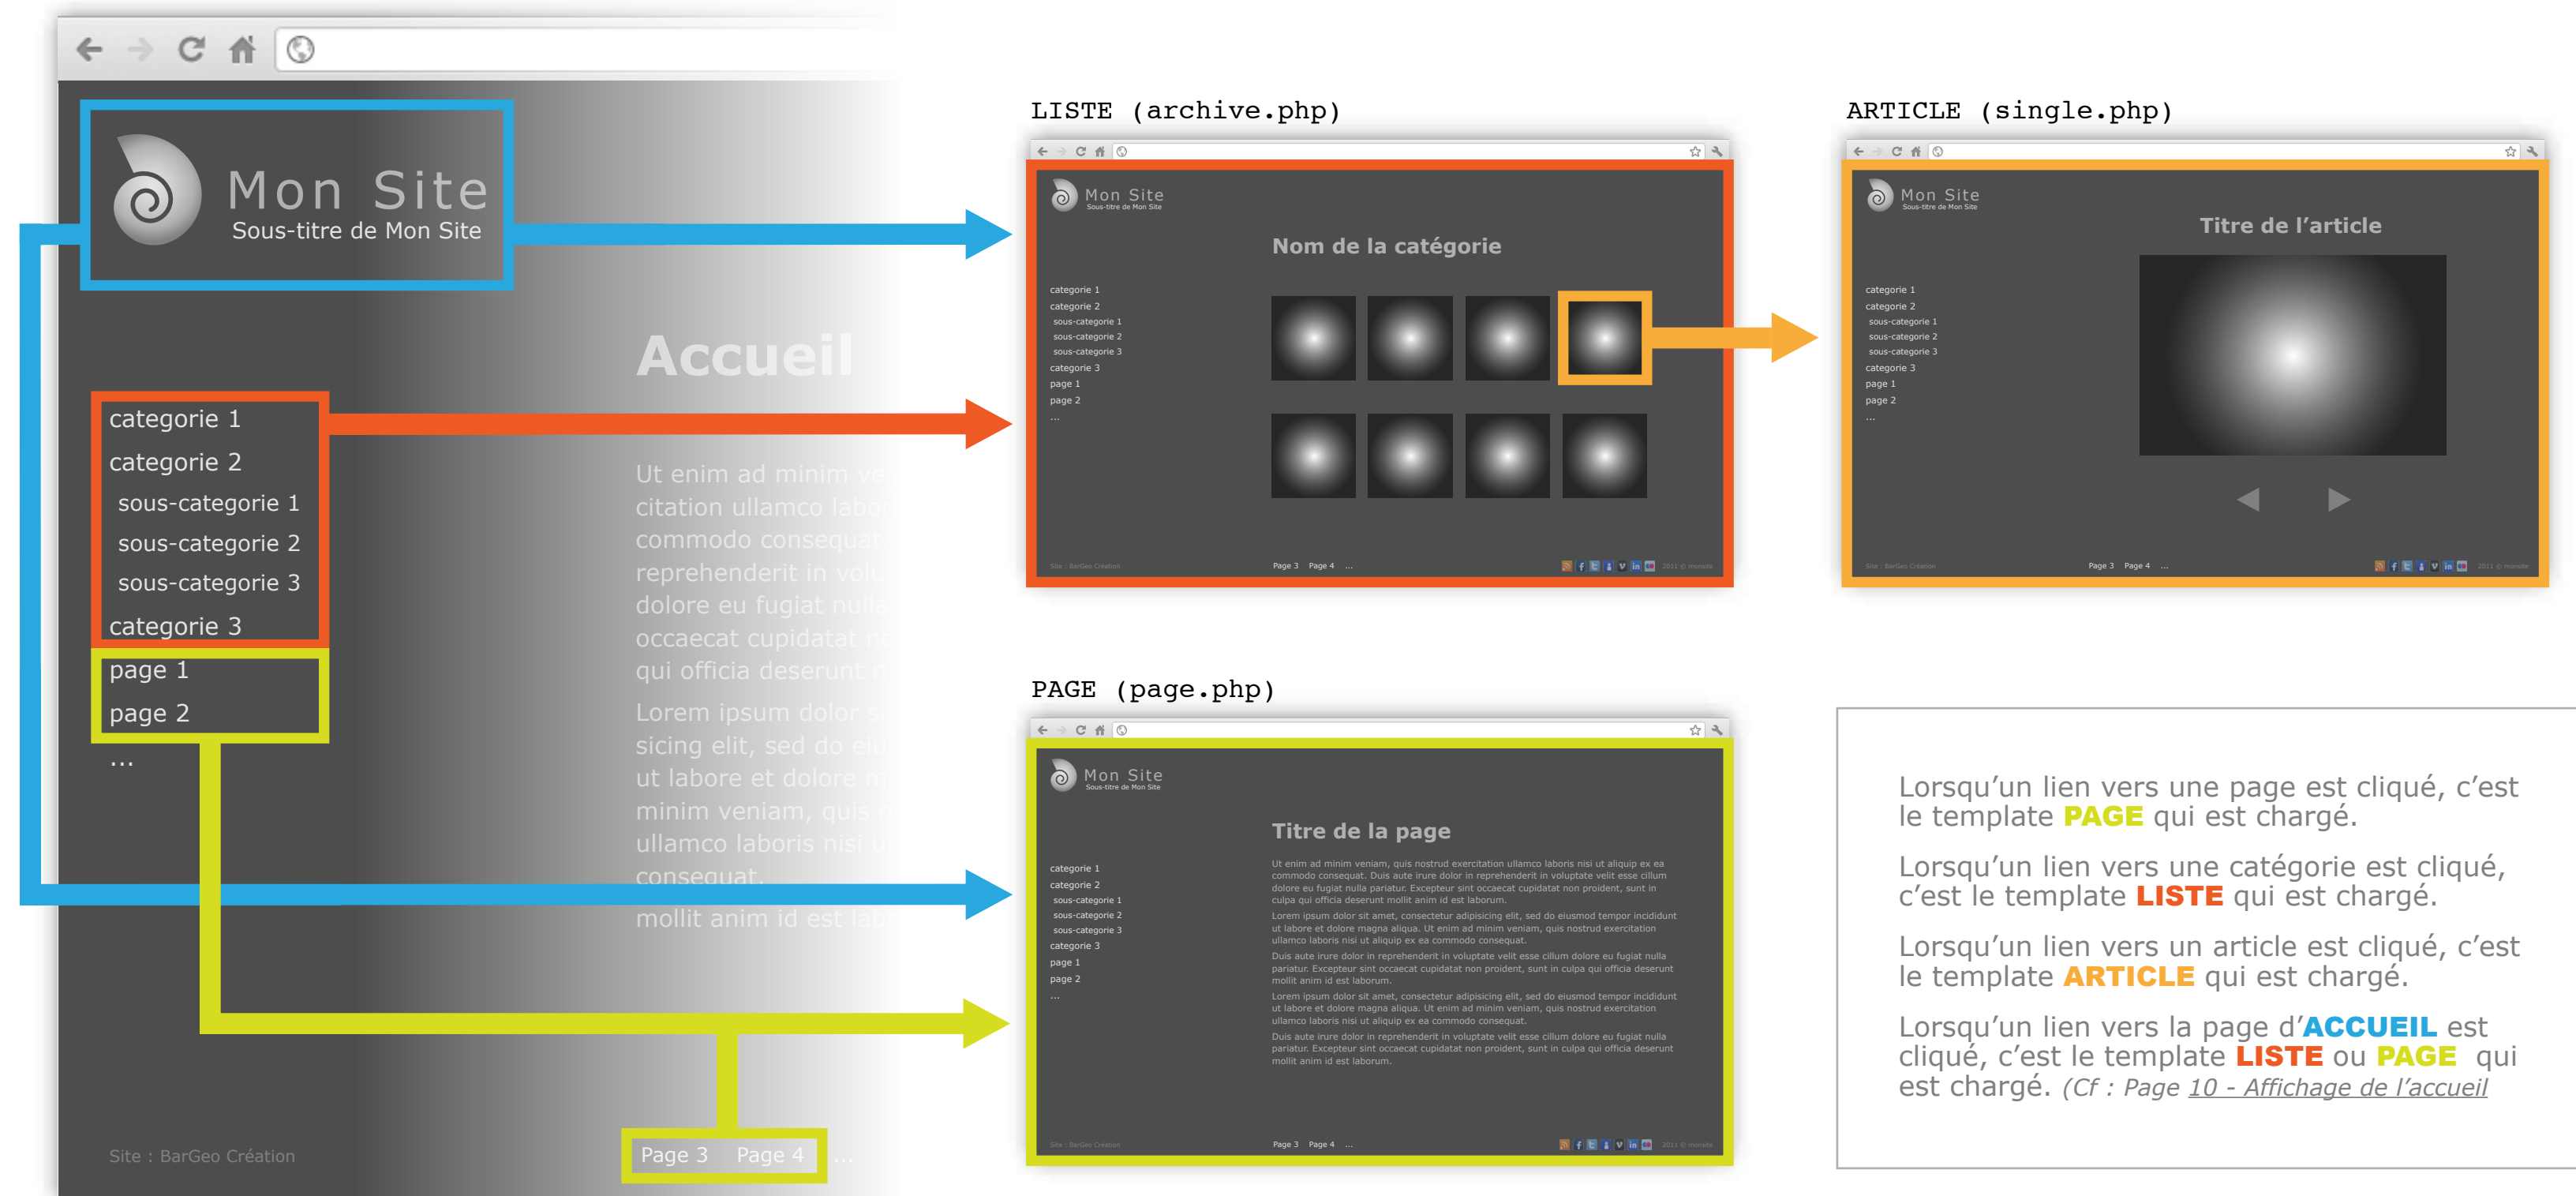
Mon Site
Sous-titre de Mon Site

Accueil

categorie 1
categorie 2
sous-categorie 1
sous-categorie 2
sous-categorie 3
categorie 3
page 1
page 2
...

Ut enim ad minim ve citation ullamco labo commodo consequat reprehenderit in volu dolore eu fugiat nulla occaecat cupidatat no qui officia deserunt m

Lorem ipsum dolor si sicing elit, sed do eiu ut labore et dolore m minim veniam, quis n ullamco laboris nisi u consequat.

mollit anim id est lab

Site : BarGeo Création

Page 3 Page 4 ...

LISTE (archive.php)

Mon Site
Sous-titre de Mon Site

Nom de la catégorie

categorie 1
categorie 2
sous-categorie 1
sous-categorie 2
sous-categorie 3
categorie 3
page 1
page 2
...

Site : BarGeo Création Page 3 Page 4 ...

ARTICLE (single.php)

Mon Site
Sous-titre de Mon Site

Titre de l'article

categorie 1
categorie 2
sous-categorie 1
sous-categorie 2
sous-categorie 3
categorie 3
page 1
page 2
...

Site : BarGeo Création Page 3 Page 4 ...

PAGE (page.php)

Mon Site
Sous-titre de Mon Site

Titre de la page

categorie 1
categorie 2
sous-categorie 1
sous-categorie 2
sous-categorie 3
categorie 3
page 1
page 2
...

Ut enim ad minim veniam, quis nostrud exercitation ullamco laboris nisi ut aliquip ex ea commodo consequat. Duis aute irure dolor in reprehenderit in voluptate velit esse cillum dolore eu fugiat nulla pariatur. Excepteur sint occaecat cupidatat non proident, sunt in culpa qui officia deserunt mollit anim id est laborum.

Lorem ipsum dolor sit amet, consectetur adipisicing elit, sed do eiusmod tempor incididunt ut labore et dolore magna aliqua. Ut enim ad minim veniam, quis nostrud exercitation ullamco laboris nisi ut aliquip ex ea commodo consequat.

Duis aute irure dolor in reprehenderit in voluptate velit esse cillum dolore eu fugiat nulla pariatur. Excepteur sint occaecat cupidatat non proident, sunt in culpa qui officia deserunt mollit anim id est laborum.

Lorem ipsum dolor sit amet, consectetur adipisicing elit, sed do eiusmod tempor incididunt ut labore et dolore magna aliqua. Ut enim ad minim veniam, quis nostrud exercitation ullamco laboris nisi ut aliquip ex ea commodo consequat.

Duis aute irure dolor in reprehenderit in voluptate velit esse cillum dolore eu fugiat nulla pariatur. Excepteur sint occaecat cupidatat non proident, sunt in culpa qui officia deserunt mollit anim id est laborum.

Site : BarGeo Création Page 3 Page 4 ...

Lorsqu'un lien vers une page est cliqué, c'est le template PAGE qui est chargé.

Lorsqu'un lien vers une catégorie est cliqué, c'est le template LISTE qui est chargé.

Lorsqu'un lien vers un article est cliqué, c'est le template ARTICLE qui est chargé.

Lorsqu'un lien vers la page d'ACCUEIL est cliqué, c'est le template LISTE ou PAGE qui est chargé. (Cf : Page 10 - Affichage de l'accueil